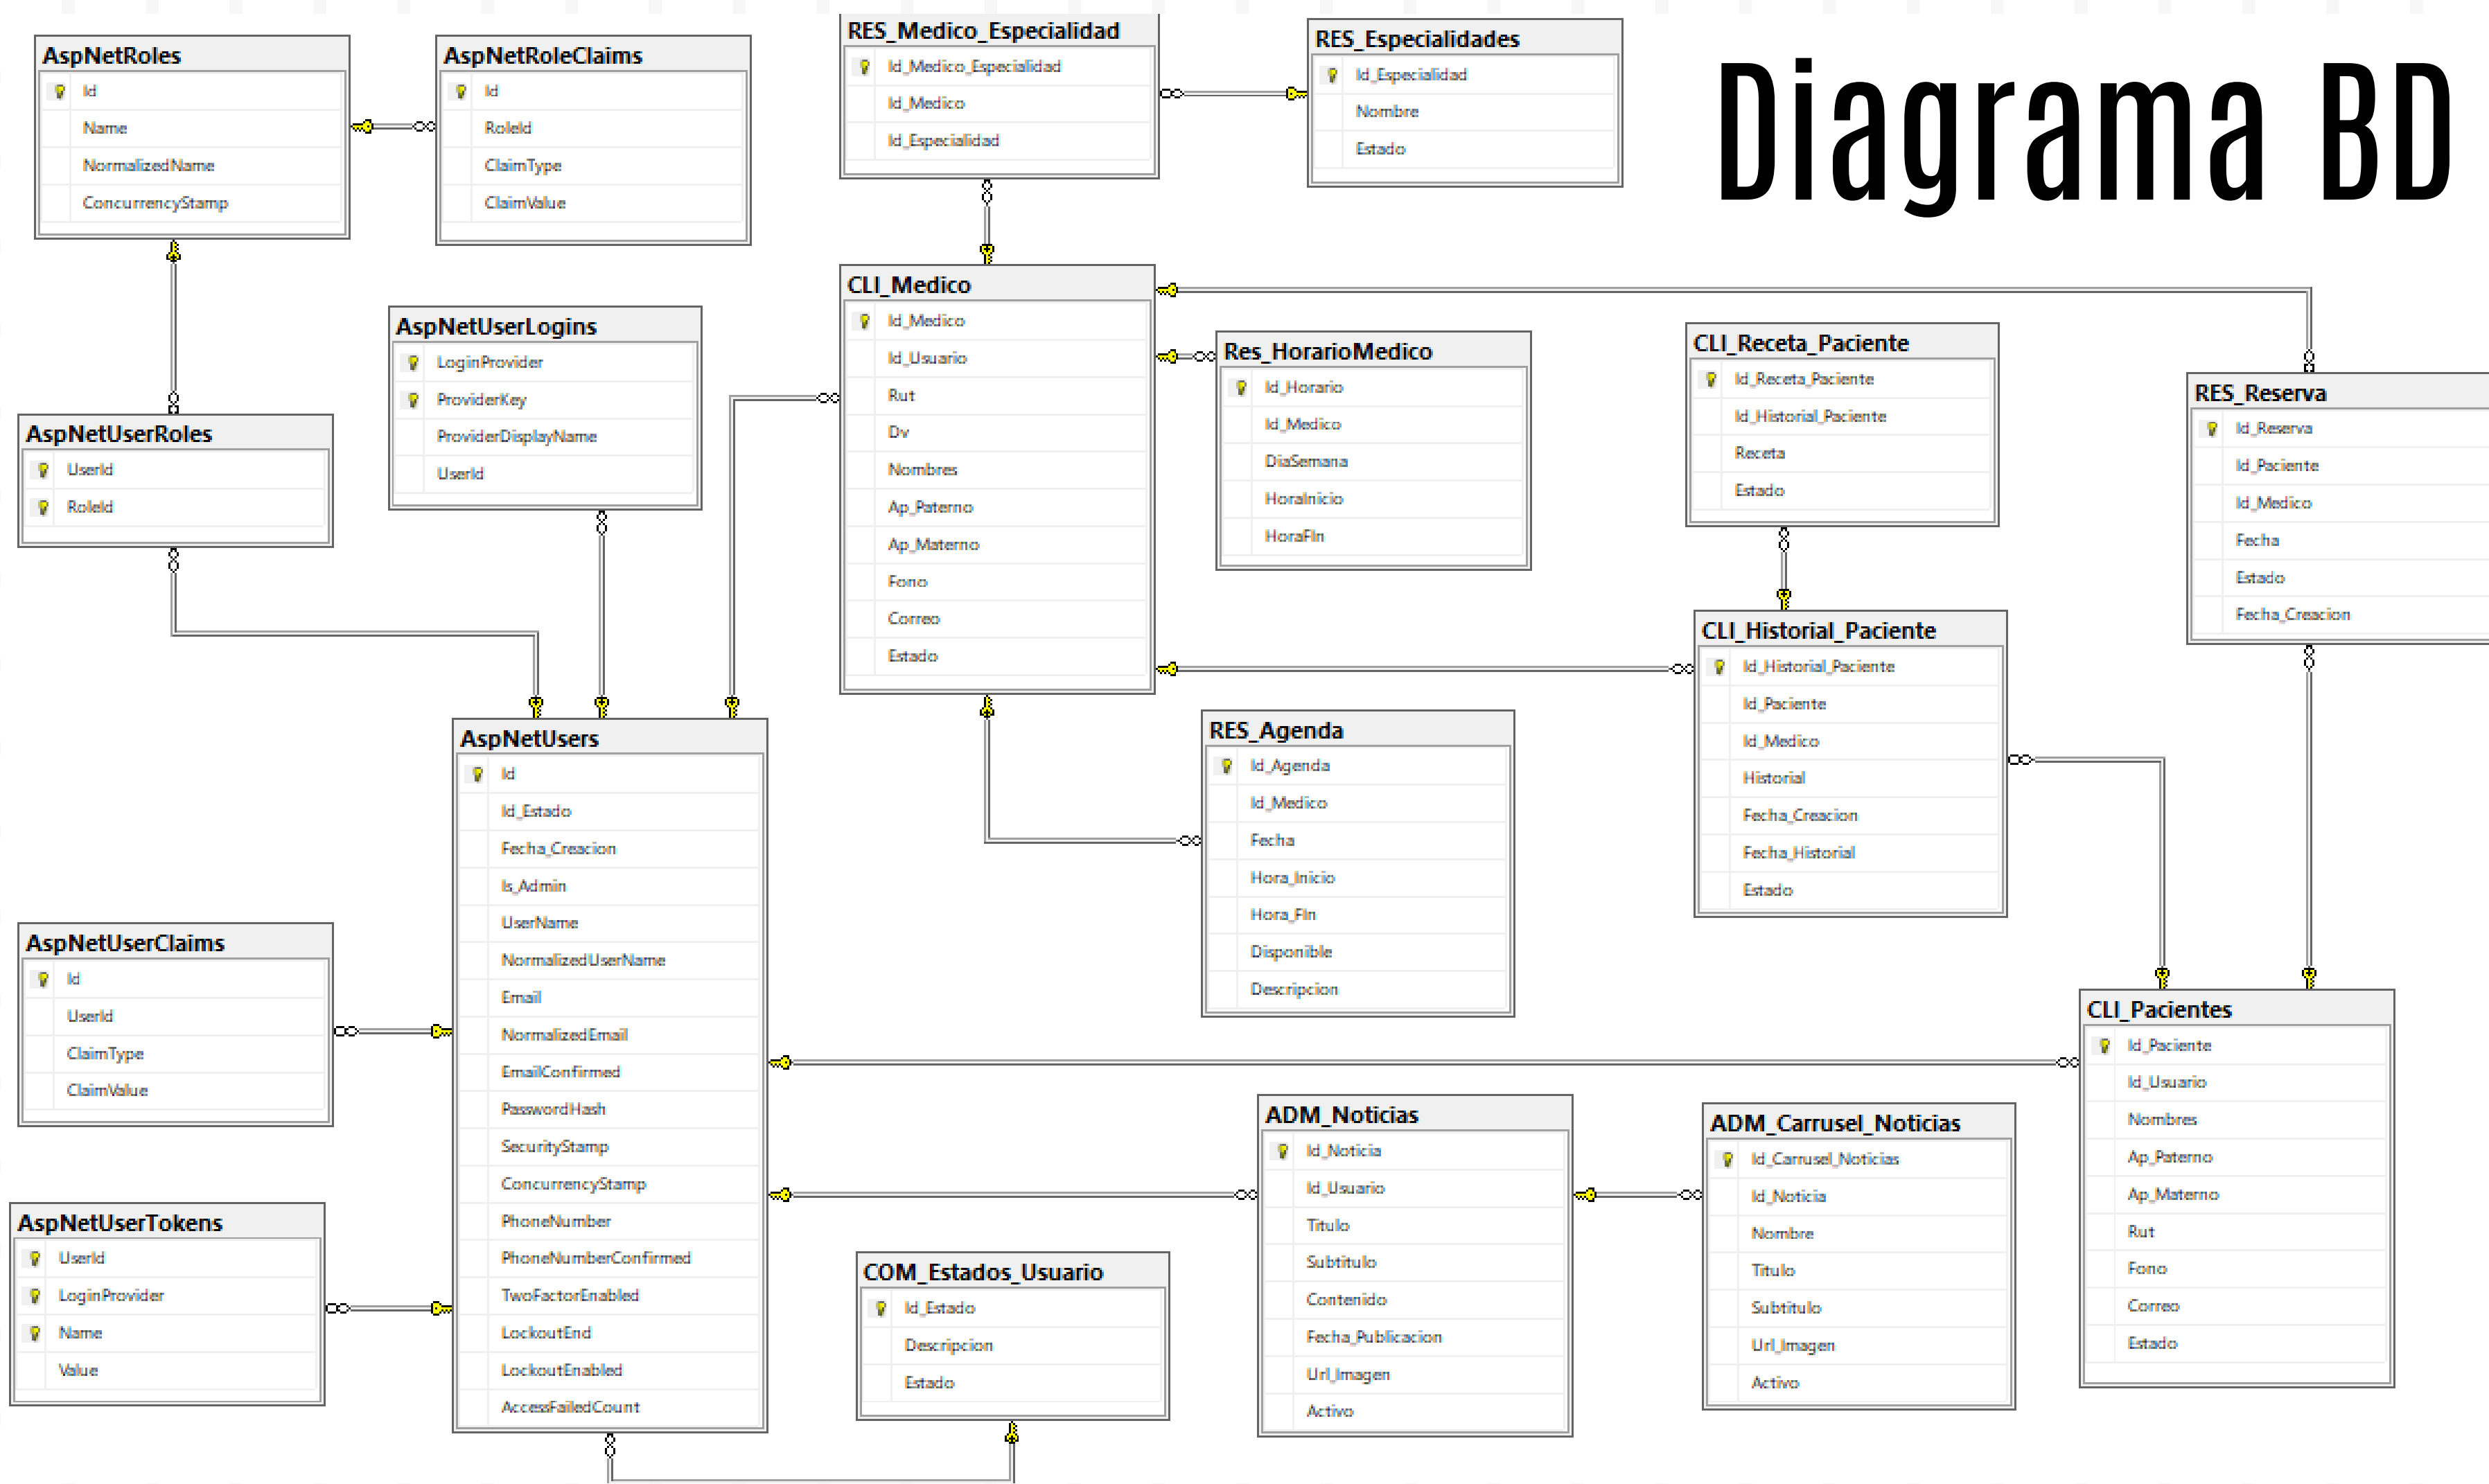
Diagrama BD

AspNetRoles
Id
Name
NormalizedName
ConcurrencyStamp

AspNetRoleClaims
Id
RoleId
ClaimType
ClaimValue

RES_Medico_Especialidad
Id_Medico_Especialidad
Id_Medico
Id_Especialidad

RES_Especialidades
Id_Especialidad
Nombre
Estado

AspNetUserRoles
UserId
RoleId

AspNetUserLogins
LoginProvider
ProviderKey
ProviderDisplayName
UserId

CLI_Medico
Id_Medico
Id_Usuario
Rut
Dv
Nombres
Ap_Paterno
Ap_Materno
Fono
Correo
Estado

Res_HorarioMedico
Id_Horario
Id_Medico
DiaSemana
HoraInicio
HoraFIn

CLI_Receta_Paciente
Id_Receta_Paciente
Id_Historial_Paciente
Receta
Estado

RES_Reserva
Id_Reserva
Id_Paciente
Id_Medico
Fecha
Estado
Fecha_Creacion

CLI_Historial_Paciente
Id_Historial_Paciente
Id_Paciente
Id_Medico
Historial
Fecha_Creacion
Fecha_Historial
Estado

AspNetUsers
Id
Id_Estado
Fecha_Creacion
Is_Admin
UserName
NormalizedUserName
Email
NormalizedEmail
EmailConfirmed
PasswordHash
SecurityStamp
ConcurrencyStamp
PhoneNumber
PhoneNumberConfirmed
TwoFactorEnabled
LockoutEnd
LockoutEnabled
AccessFailedCount

RES_Agenda
Id_Agenda
Id_Medico
Fecha
Hora_Inicio
Hora_Fin
Disponible
Descripcion

AspNetUserClaims
Id
UserId
ClaimType
ClaimValue

CLI_Pacientes
Id_Paciente
Id_Usuario
Nombres
Ap_Paterno
Ap_Materno
Rut
Fono
Correo
Estado

ADM_Noticias
Id_Noticia
Id_Usuario
Titulo
Subtitulo
Contenido
Fecha_Publicacion
Url_Imagen
Activo

ADM_Carrusel_Noticias
Id_Carrusel_Noticias
Id_Noticia
Nombre
Titulo
Subtitulo
Url_Imagen
Activo

AspNetUserTokens
UserId
LoginProvider
Name
Value

COM_Estados_Usuario
Id_Estado
Descripcion
Estado